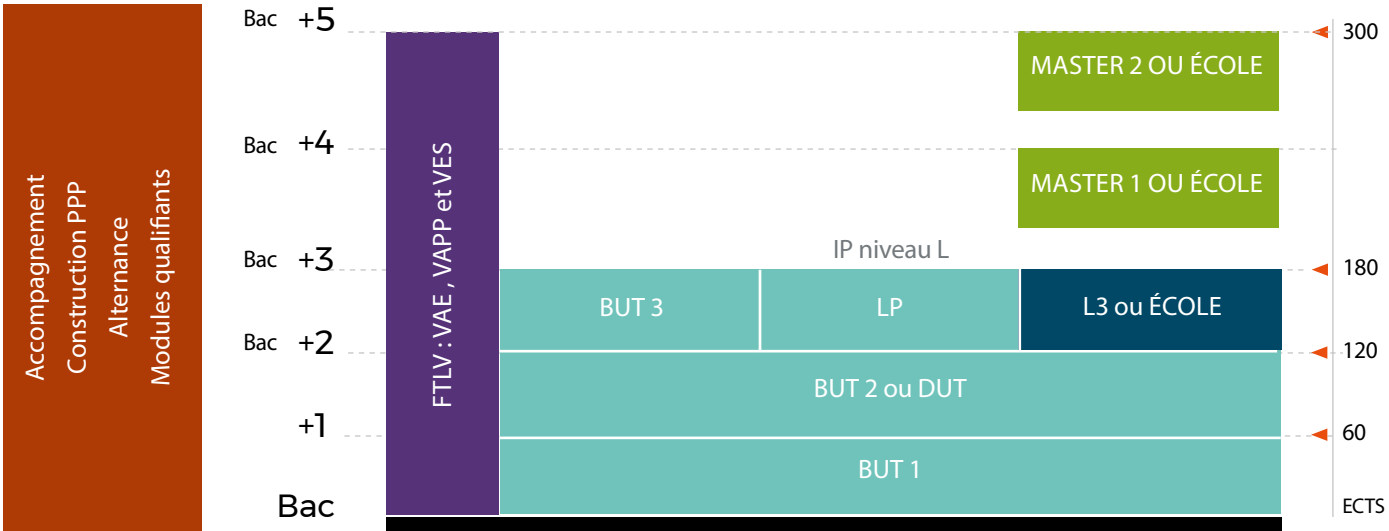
Accompagnement
Construction PPP
Alternance
Modules qualifiants

Bac +5
Bac +4
Bac +3
Bac +2
+1
Bac

FTLV : VAE , VAPP et VES

MASTER 2 OU ÉCOLE
MASTER 1 OU ÉCOLE
IP niveau L
BUT 3
LP
L3 ou ÉCOLE
BUT 2 ou DUT
BUT 1

300
180
120
60
ECTS